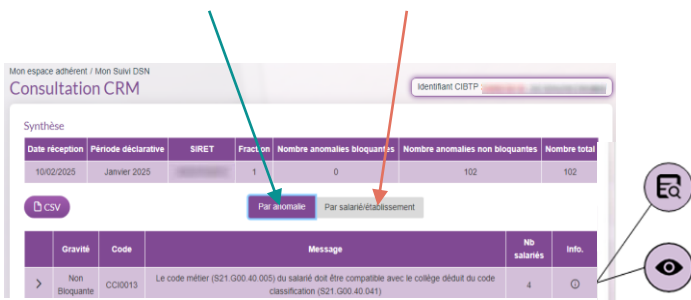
Mon espace adhérent / Mon Suivi DSN
Consultation CRM

Identifiant CIBTP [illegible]

Synthèse

| Date réception | Période déclarative | SIRET | Fraction | Nombre anomalies bloquantes | Nombre anomalies non bloquantes | Nombre total |
|---|---|---|---|---|---|---|
| 10/02/2025 | Janvier 2025 | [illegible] | 1 | 0 | 102 | 102 |

CSV

Par anomalie | Par salarié/établissement

| | Gravité | Code | Message | Nb salariés | Info. |
|---|---|---|---|---|---|
| › | Non Bloquante | CCI0013 | Le code métier (S21.G00.40.005) du salarié doit être compatible avec le collège déduit du code classification (S21.G00.40.041) | 4 | ⓘ |